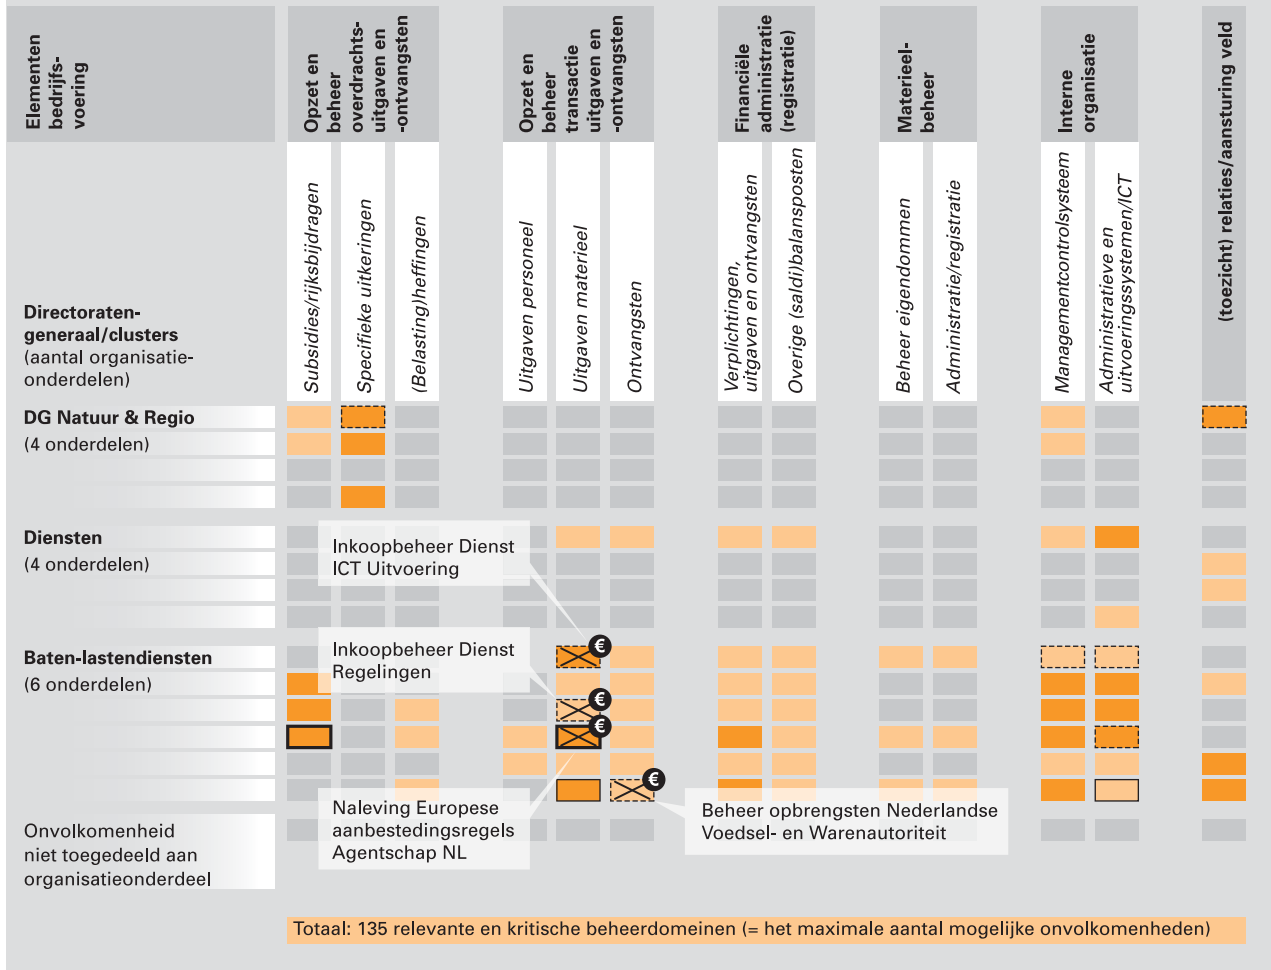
Elementen bedrijfsvoering

Opzet en beheer overdrachtsuitgaven en -ontvangsten

Opzet en beheer transactie uitgaven en -ontvangsten

Financiële administratie (registratie)

Materieelbeheer

Interne organisatie

(toezicht) relaties/aansturing veld

Subsidies/rijksbijdragen

Specifieke uitkeringen

(Belasting)heffingen

Uitgaven personeel

Uitgaven materieel

Ontvangsten

Verplichtingen, uitgaven en ontvangsten

Overige (saldi)balansposten

Beheer eigendommen

Administratie/registratie

Managementcontrolsysteem

Administratieve en uitvoeringssystemen/ICT

Directoraten-generaal/clusters (aantal organisatieonderdelen)

DG Natuur & Regio (4 onderdelen)

Diensten (4 onderdelen)

Inkoopbeheer Dienst ICT Uitvoering

Baten-lastendiensten (6 onderdelen)

Inkoopbeheer Dienst Regelingen

€

€

€

€

Naleving Europese aanbestedingsregels Agentschap NL

Beheer opbrengsten Nederlandse Voedsel- en Warenautoriteit

Onvolkomenheid niet toegedeeld aan organisatieonderdeel

Totaal: 135 relevante en kritische beheerdomeinen (= het maximale aantal mogelijke onvolkomenheden)